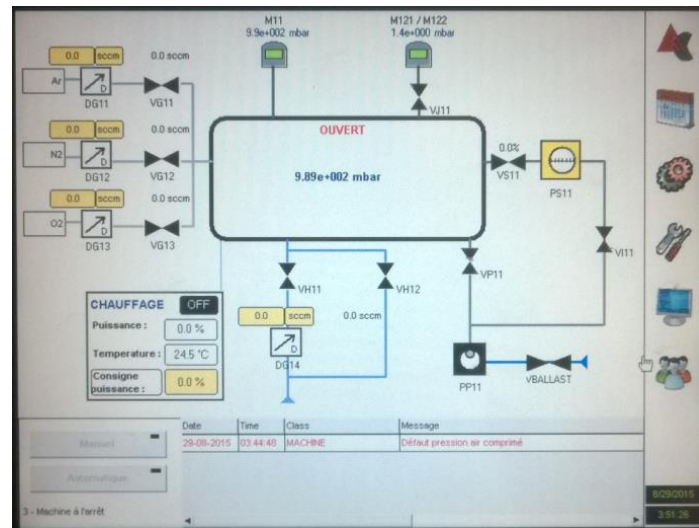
M11
9.9e+002 mbar

M121 / M122
1.4e+000 mbar

0.0 sccm 0.0 sccm
Ar DG11 VG11

0.0 sccm 0.0 sccm
N2 DG12 VG12

0.0 sccm 0.0 sccm
O2 DG13 VG13

VJ11

OUVERT

9.89e+002 mbar

0.0%
VS11 PS11

VI11

VH11 VH12 VP11

0.0 sccm 0.0 sccm
DG14

CHAUFFAGE OFF
Puissance : 0.0 %
Temperature : 24.5 °C
Consigne puissance : 0.0 %

PP11 VBALLAST

Manuel
Automatique

| Date | Time | Class | Message |
|---|---|---|---|
| 29-08-2015 | 03:44:48 | MACHINE | Défaut pression air comprimé |

3 - Machine à l'arrêt

8/29/2015
3:51:26